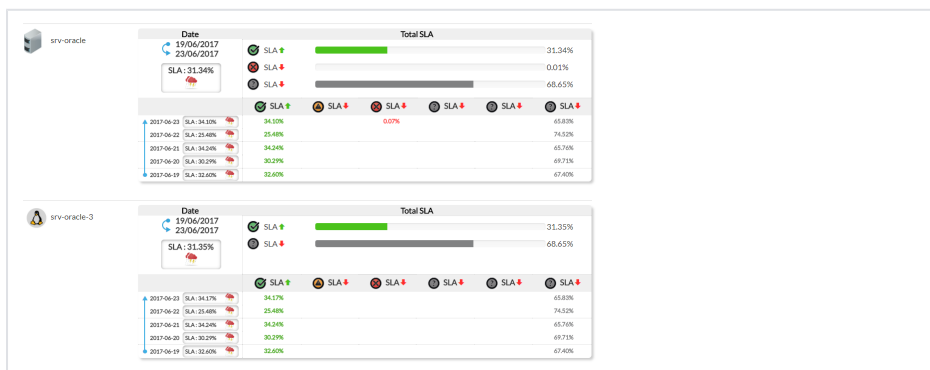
srv-oracle

| Date | Total SLA | |
|---|---|---|
| 19/06/2017 23/06/2017 | SLA | 31.34% |
| SLA : 31.34% | SLA | 0.01% |
| | SLA | 68.65% |

| | SLA | SLA | SLA | SLA | SLA | SLA |
|---|---|---|---|---|---|---|
| 2017-06-23 SLA : 34.10% | 34.10% | | 0.07% | | | 65.83% |
| 2017-06-22 SLA : 25.48% | 25.48% | | | | | 74.52% |
| 2017-06-21 SLA : 34.24% | 34.24% | | | | | 65.76% |
| 2017-06-20 SLA : 30.29% | 30.29% | | | | | 69.71% |
| 2017-06-19 SLA : 32.60% | 32.60% | | | | | 67.40% |

srv-oracle-3

| Date | Total SLA | |
|---|---|---|
| 19/06/2017 23/06/2017 | SLA | 31.35% |
| SLA : 31.35% | SLA | 68.65% |

| | SLA | SLA | SLA | SLA | SLA | SLA |
|---|---|---|---|---|---|---|
| 2017-06-23 SLA : 34.17% | 34.17% | | | | | 65.83% |
| 2017-06-22 SLA : 25.48% | 25.48% | | | | | 74.52% |
| 2017-06-21 SLA : 34.24% | 34.24% | | | | | 65.76% |
| 2017-06-20 SLA : 30.29% | 30.29% | | | | | 69.71% |
| 2017-06-19 SLA : 32.60% | 32.60% | | | | | 67.40% |